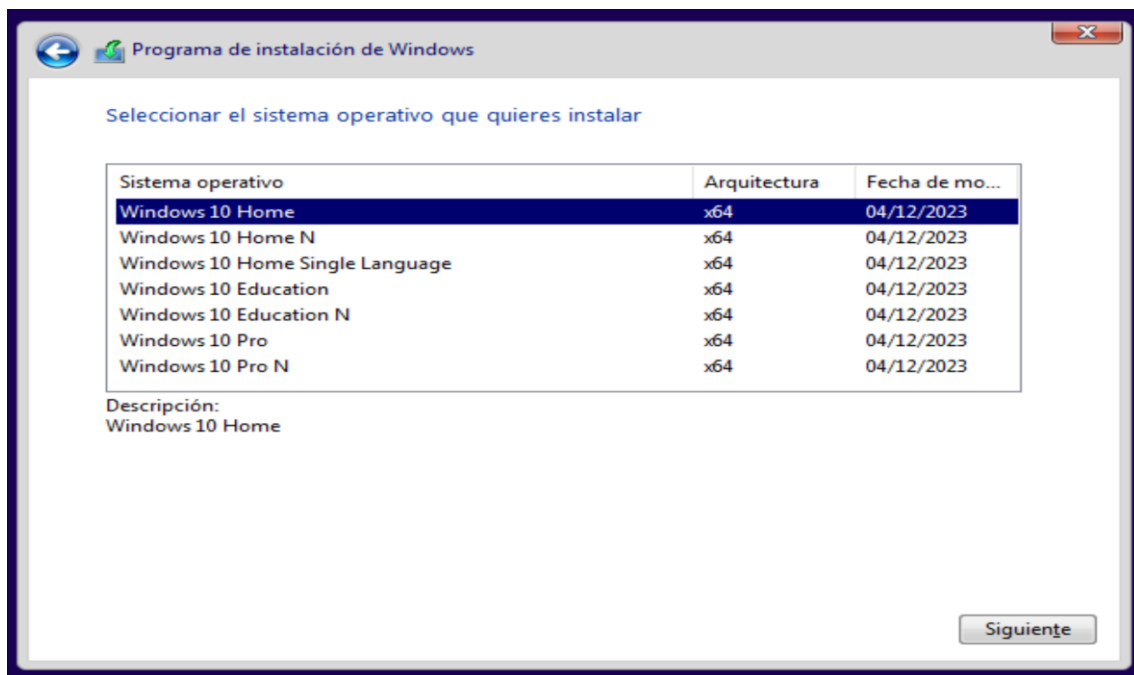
Programa de instalación de Windows

Seleccionar el sistema operativo que quieres instalar

| Sistema operativo | Arquitectura | Fecha de mo... |
|---|---|---|
| Windows 10 Home | x64 | 04/12/2023 |
| Windows 10 Home N | x64 | 04/12/2023 |
| Windows 10 Home Single Language | x64 | 04/12/2023 |
| Windows 10 Education | x64 | 04/12/2023 |
| Windows 10 Education N | x64 | 04/12/2023 |
| Windows 10 Pro | x64 | 04/12/2023 |
| Windows 10 Pro N | x64 | 04/12/2023 |

Descripción:
Windows 10 Home

Siguiente